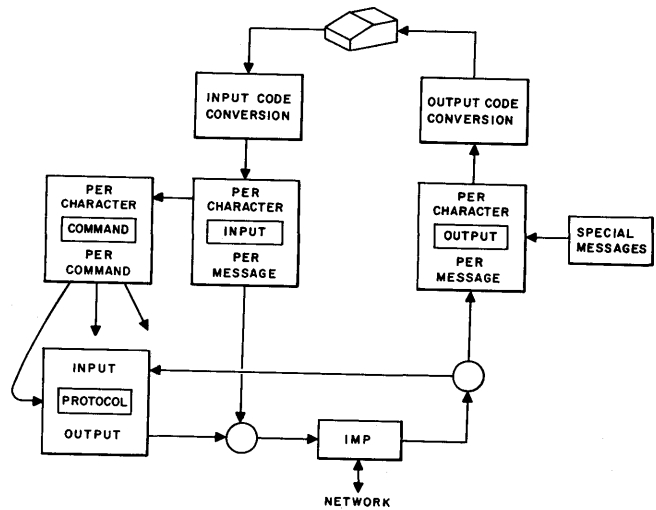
INPUT CODE CONVERSION

OUTPUT CODE CONVERSION

PER CHARACTER
COMMAND
PER COMMAND

PER CHARACTER
INPUT
PER MESSAGE

PER CHARACTER
OUTPUT
PER MESSAGE

SPECIAL MESSAGES

INPUT
PROTOCOL
OUTPUT

IMP

NETWORK